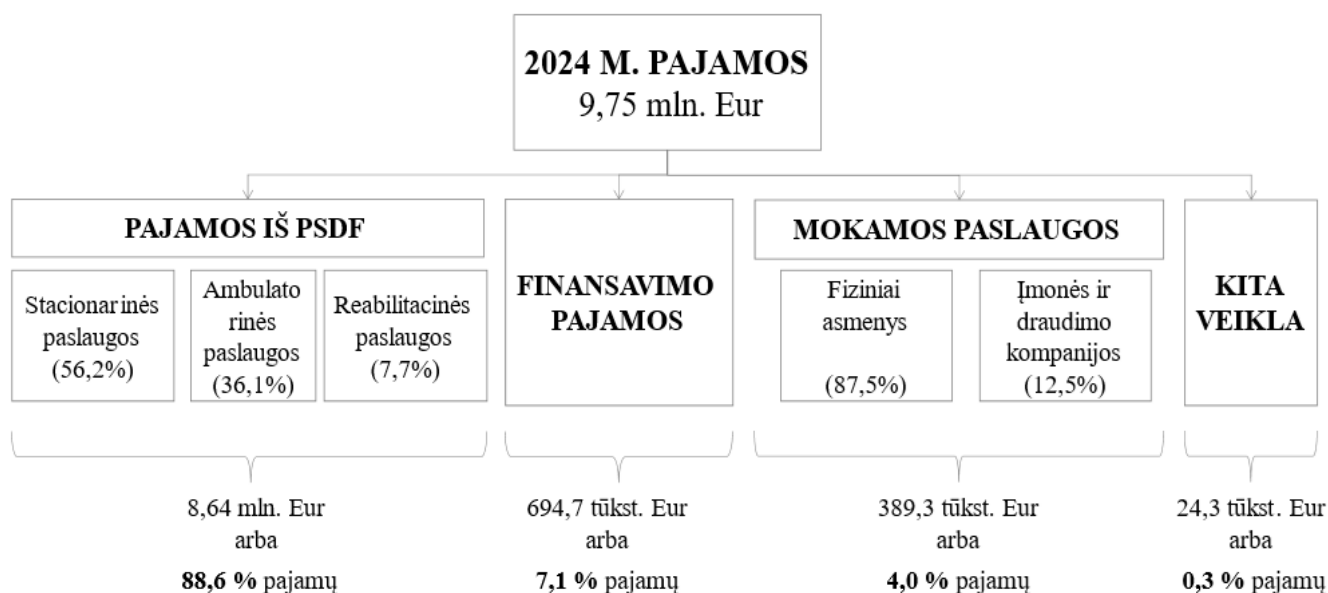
**2024 M. PAJAMOS**
9,75 mln. Eur

**PAJAMOS IŠ PSDF**

Stacionarinės paslaugos (56,2%)

Ambulatorinės paslaugos (36,1%)

Reabilitacinės paslaugos (7,7%)

**FINANSAVIMO PAJAMOS**

**MOKAMOS PASLAUGOS**

Fiziniai asmenys (87,5%)

Įmonės ir draudimo kompanijos (12,5%)

**KITA VEIKLA**

8,64 mln. Eur arba **88,6 %** pajamų

694,7 tūkst. Eur arba **7,1 %** pajamų

389,3 tūkst. Eur arba **4,0 %** pajamų

24,3 tūkst. Eur arba **0,3 %** pajamų